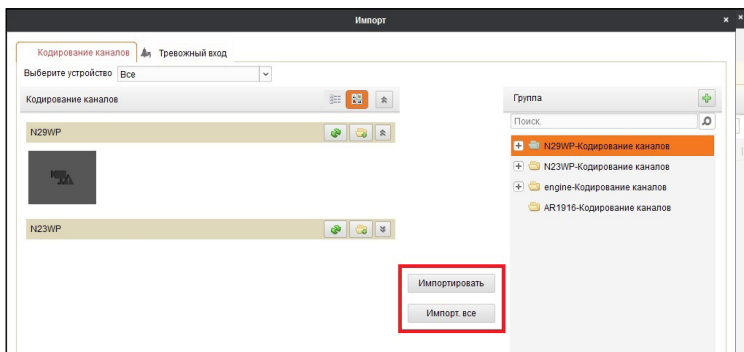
Импорт

Кодирование каналов
Тревожный вход

Выберите устройство Все

Кодирование каналов

N29WP

N23WP

Импортировать

Импорт. все

Группа

Поиск.

N29WP-Кодирование каналов
N23WP-Кодирование каналов
engine-Кодирование каналов
AR1916-Кодирование каналов